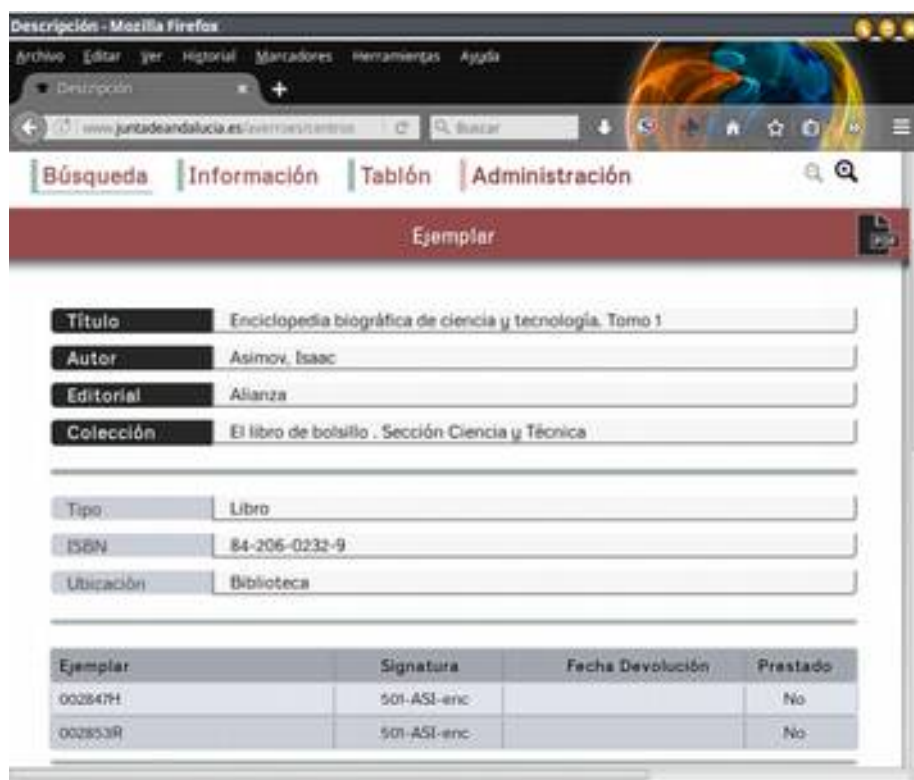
Descripción - Mozilla Firefox

Archivo Editar Ver Historial Marcadores Herramientas Ayuda

Descripción

www.juntadeandalucia.es/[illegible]

Buscar

Búsqueda Información Tablón Administración

Ejemplar

| Título | Enciclopedia biográfica de ciencia y tecnología. Tomo 1 |
|---|---|
| Autor | Asimov, Isaac |
| Editorial | Alianza |
| Colección | El libro de bolsillo . Sección Ciencia y Técnica |

| Tipo | Libro |
|---|---|
| ISBN | 84-206-0232-9 |
| Ubicación | Biblioteca |

| Ejemplar | Signatura | Fecha Devolución | Prestado |
|---|---|---|---|
| 002847H | 501-ASI-enc | | No |
| 002853R | 501-ASI-enc | | No |